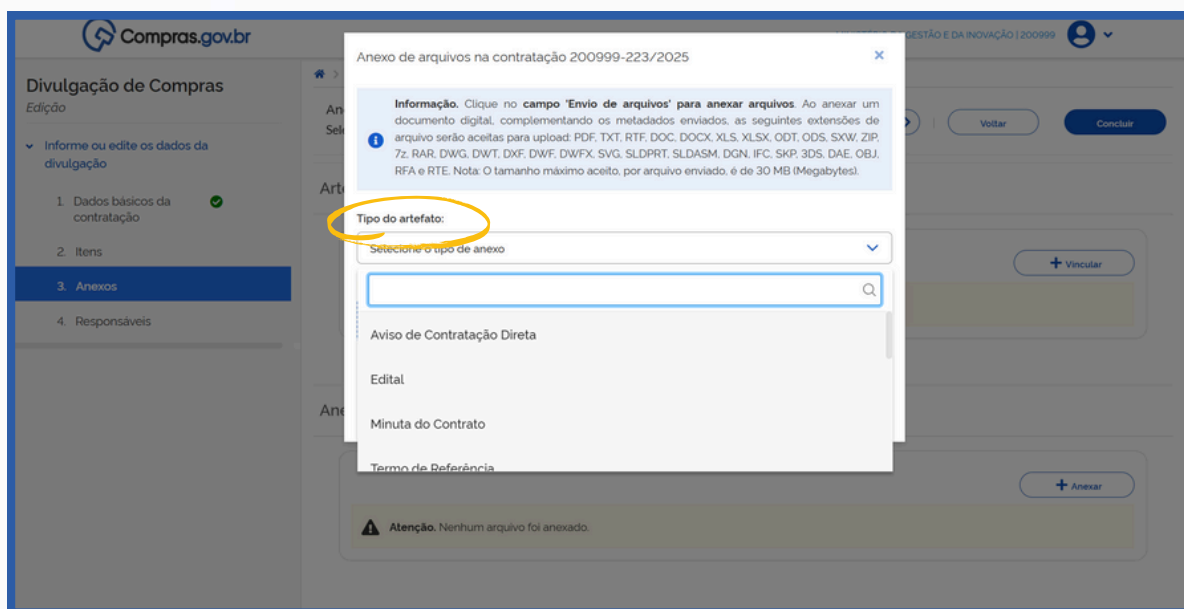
Compras.gov.br

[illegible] GESTÃO E DA INOVAÇÃO | 200999

Divulgação de Compras
Edição

Informe ou edite os dados da divulgação

1. Dados básicos da contratação
2. Itens
3. Anexos
4. Responsáveis

An
Sel

Voltar
Concluir

Arte

+ Vincular

Ane

+ Anexar

Atenção. Nenhum arquivo foi anexado.

Anexo de arquivos na contratação 200999-223/2025
×

Informação. Clique no campo 'Envio de arquivos' para anexar arquivos. Ao anexar um documento digital, complementando os metadados enviados, as seguintes extensões de arquivo serão aceitas para upload: PDF, TXT, RTF, DOC, DOCX, XLS, XLSX, ODT, ODS, SXW, ZIP, 7z, RAR, DWG, DWT, DXF, DWF, DWFX, SVG, SLDPRT, SLDASM, DGN, IFC, SKP, 3DS, DAE, OBJ, RFA e RTE. Nota: O tamanho máximo aceito, por arquivo enviado, é de 30 MB (Megabytes).

Tipo do artefato:
Selecione o tipo de anexo

Aviso de Contratação Direta
Edital
Minuta do Contrato
Termo de Referência